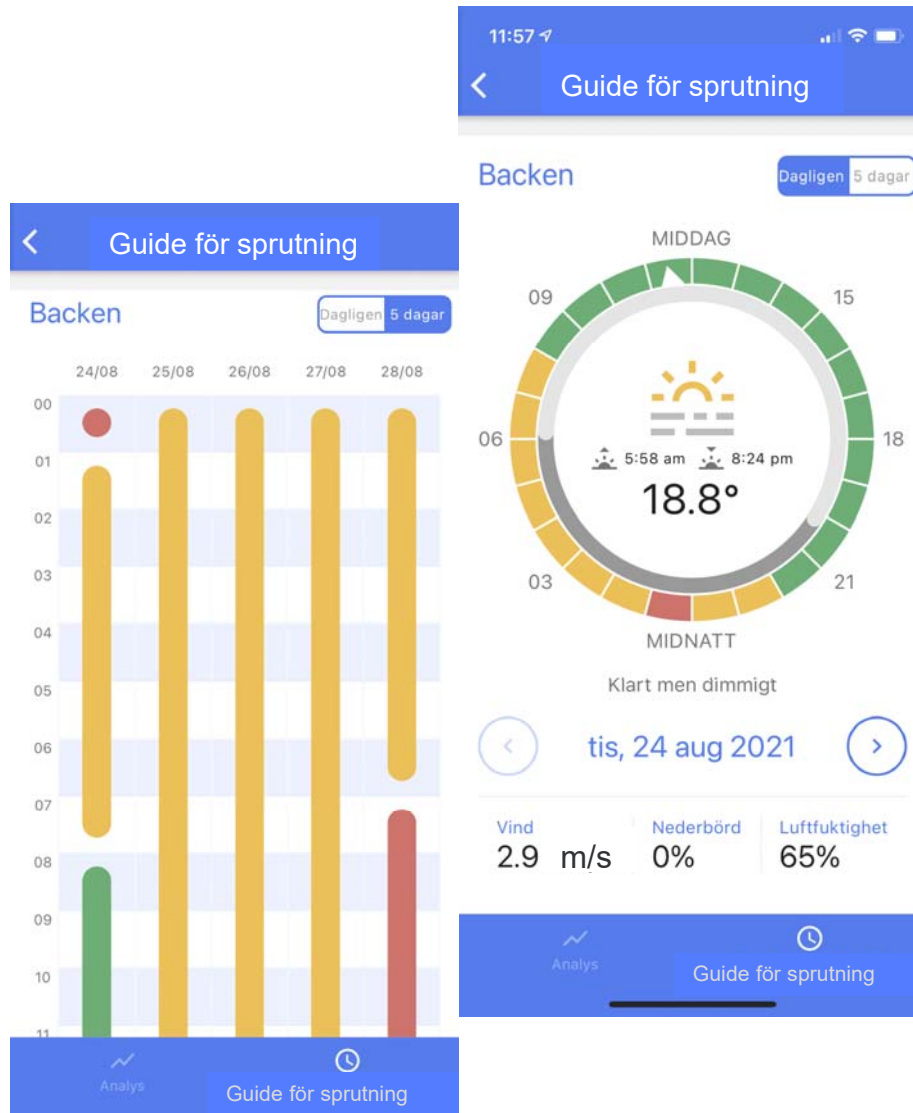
Guide för sprutning

Backen

Dagligen 5 dagar

| 24/08 | 25/08 | 26/08 | 27/08 | 28/08 |
|---|---|---|---|---|

00
01
02
03
04
05
06
07
08
09
10
11

Analys

Guide för sprutning

11:57

Guide för sprutning

Backen

Dagligen 5 dagar

MIDDAG

09

15

06

18

03

21

MIDNATT

5:58 am 8:24 pm

18.8°

Klart men dimmigt

tis, 24 aug 2021

Vind
2.9 m/s

Nederbörd
0%

Luftfuktighet
65%

Analys

Guide för sprutning